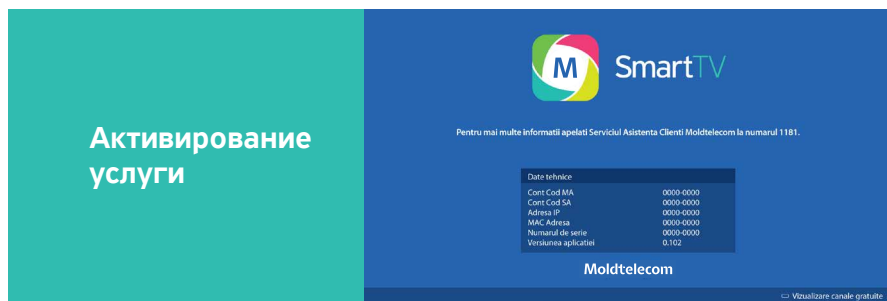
Активирование услуги

M SmartTV

Pentru mai multe informatii apelati Serviciul Asistenta Clienti Moldtelecom la numarul 1181.

Date tehnice

| | |
|---|---|
| Cont Cod MA | 0000-0000 |
| Cont Cod SA | 0000-0000 |
| Adresa IP | 0000-0000 |
| MAC Adresa | 0000-0000 |
| Numarul de serie | 0000-0000 |
| Versiunea aplicatiei | 0.102 |

Moldtelecom

Vizualizare canale gratuite